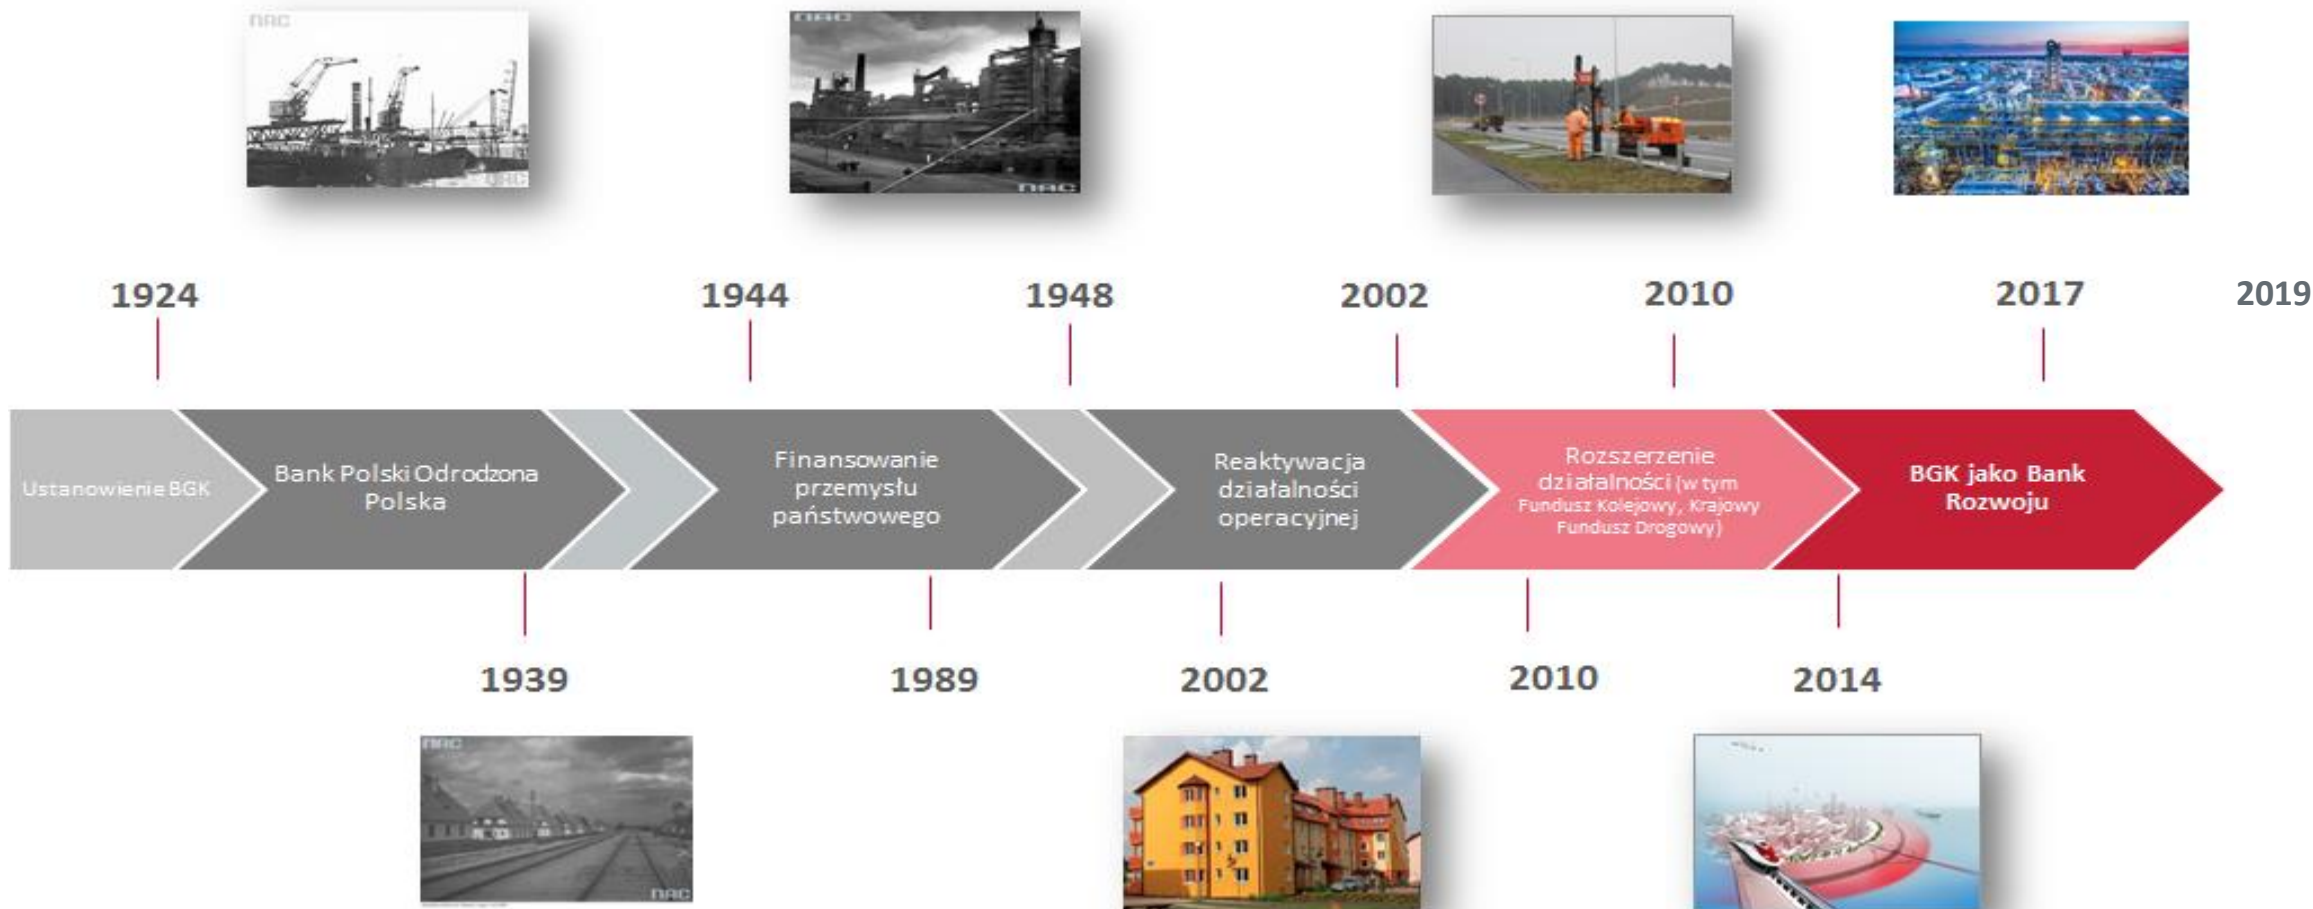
NAC

NAC

NAC

NAC

1924

1944

1948

2002

2010

2017

2019

Ustanowienie BGK

Bank Polski Odrodzona Polska

Finansowanie przemysłu państwowego

Reaktywacja działalności operacyjnej

Rozszerzenie działalności (w tym Fundusz Kolejowy, Krajowy Fundusz Drogowy)

BGK jako Bank Rozwoju

1939

1989

2002

2010

2014

NAC

NAC